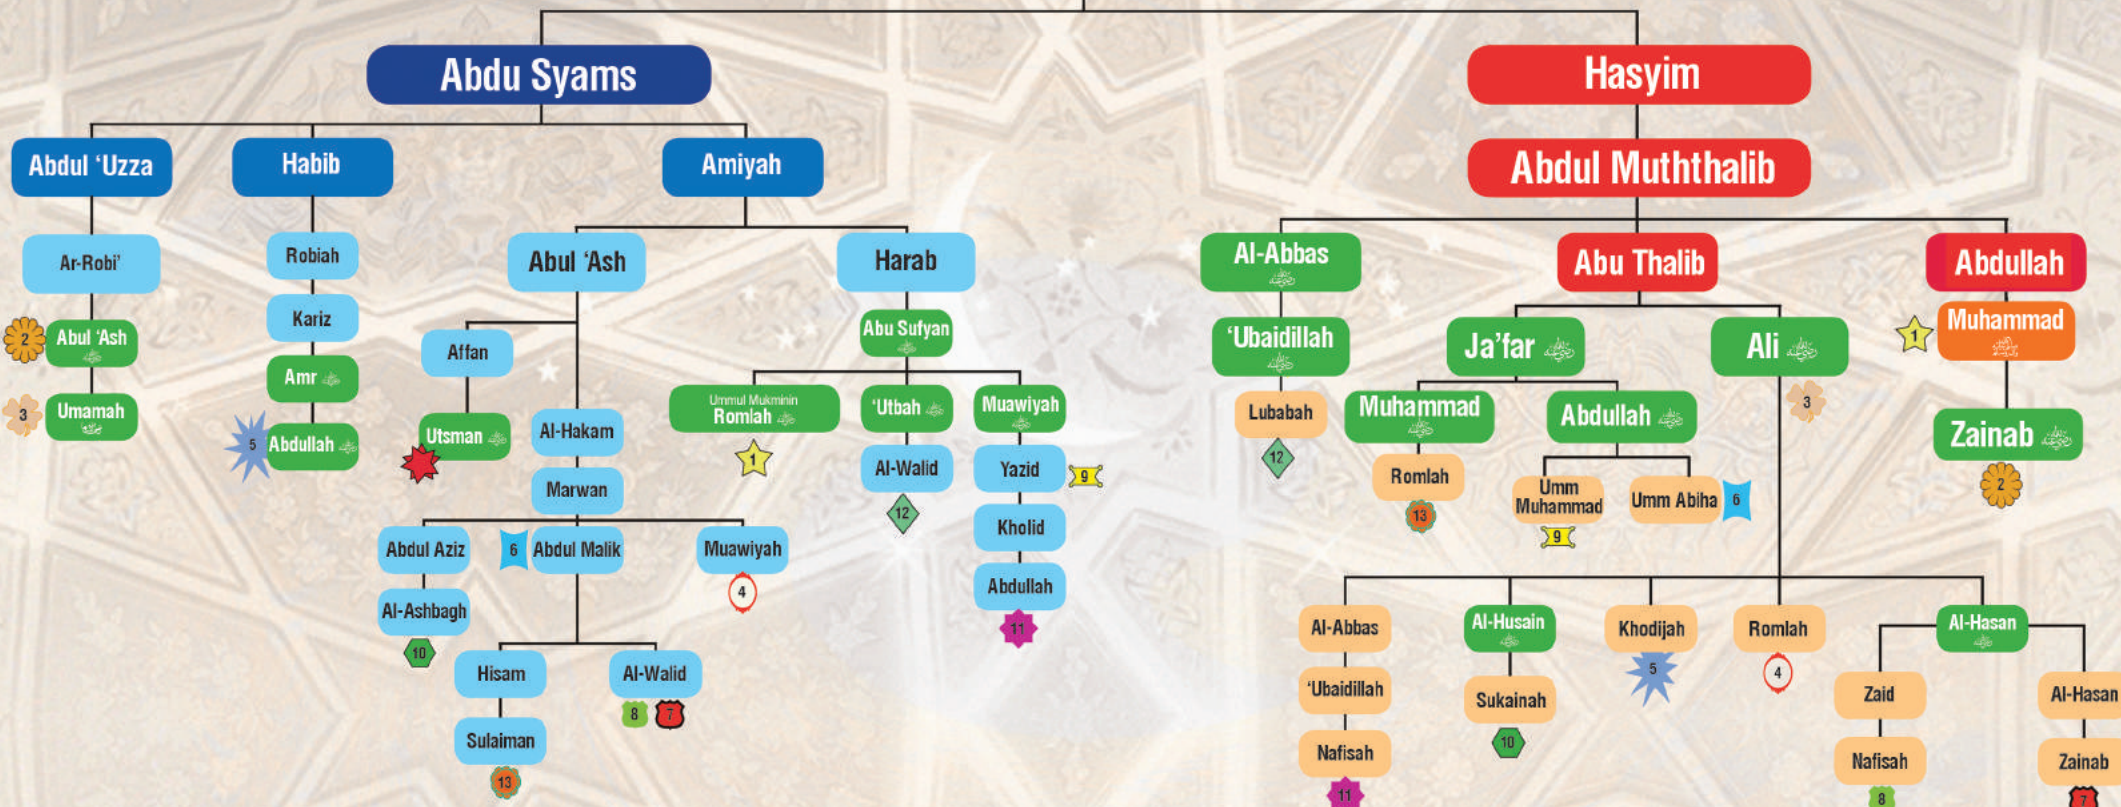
Abdu Syams

Hasyim

Abdul Muththalib

Abdul 'Uzza

Habib

Amiyah

Ar-Robi'

Robiah

Abul 'Ash

Harab

Al-Abbas

Abu Thalib

Abdullah

Kariz

2 Abul 'Ash

Amr

Affan

Abu Sufyan

'Ubaidillah

Ja'far

Ali

1 Muhammad

3 Umamah

5 Abdullah

Utsman

Al-Hakam

Ummul Mukminin Romlah

'Utbah

Muawiyah

Lubabah

Muhammad

Abdullah

3

Zainab

1

Al-Walid

Yazid 9

12

Romlah

Umm Muhammad

Umm Abiha 6

2

Marwan

12

Kholid

13

9

Abdul Aziz

6 Abdul Malik

Muawiyah

Abdullah

Al-Ashbagh

4

11

Al-Abbas

Al-Husain

Khodijah

Romlah

Al-Hasan

10

5

4

Hisam

Al-Walid

'Ubaidillah

Sukainah

Zaid

Al-Hasan

8 7

Sulaiman

Nafisah

10

Nafisah

Zainab

13

11

8

7